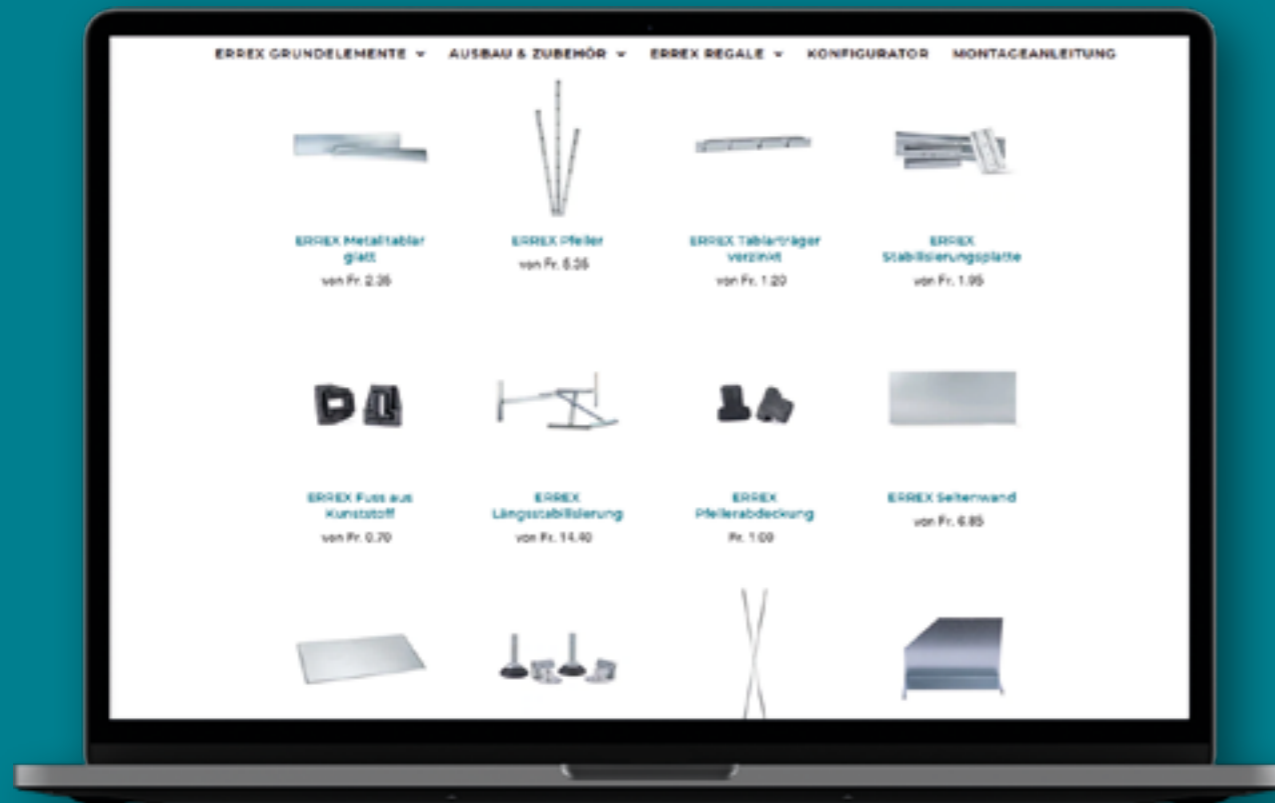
ERREX GRUNDELEMENTE ▾ AUSBAU & ZUBEHÖR ▾ ERREX REGALE ▾ KONFIGURATOR MONTAGEANLEITUNG

ERREX Metalltablar glatt
von Fr. 2.35

ERREX Pfeiler
von Fr. 5.35

ERREX Tablarträger verzinkt
von Fr. 1.20

ERREX Stabilisierungsplatte
von Fr. 1.95

ERREX Fuss aus Kunststoff
von Fr. 0.70

ERREX Längsstabilisierung
von Fr. 14.40

ERREX Pfeilerabdeckung
Fr. 1.09

ERREX Seitenwand
von Fr. 6.85